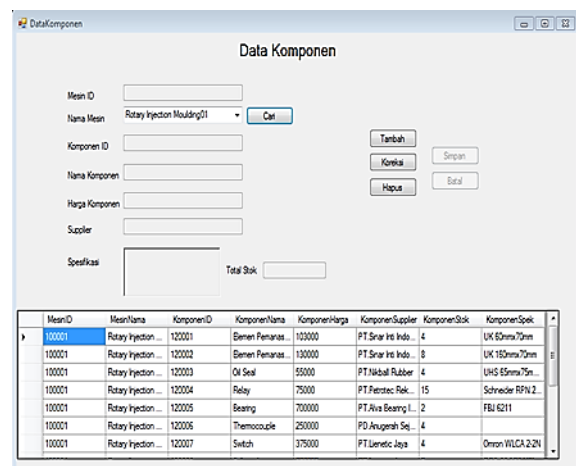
DataKomponen

Data Komponen

Mesin ID

Nama Mesin Rotary Injection Moulding01 Cari

Komponen ID

Nama Komponen

Harga Komponen

Supplier

Spesifikasi

Total Stok

Tambah

Koreksi

Hapus

Simpan

Batal

| | MesinID | MesinNama | KomponenID | KomponenNama | KomponenHarga | KomponenSupplier | KomponenStok | KomponenSpek |
|---|---|---|---|---|---|---|---|---|
| ▸ | 100001 | Rotary Injection ... | 120001 | Elemen Pemanas ... | 103000 | PT.Sinar Inti Indo ... | 4 | UK 60mmx70mm |
| | 100001 | Rotary Injection ... | 120002 | Elemen Pemanas ... | 130000 | PT.Sinar Inti Indo ... | 8 | UK 150mmx70mm |
| | 100001 | Rotary Injection ... | 120003 | Oil Seal | 55000 | PT.Nikball Rubber | 4 | UHS 65mmx75m... |
| | 100001 | Rotary Injection ... | 120004 | Relay | 75000 | PT.Petrotec Rek... | 15 | Schneider RPN 2... |
| | 100001 | Rotary Injection ... | 120005 | Bearing | 700000 | PT.Alva Bearing I... | 2 | FBJ 6211 |
| | 100001 | Rotary Injection ... | 120006 | Thermocouple | 250000 | PD.Anugerah Sej... | 4 | |
| | 100001 | Rotary Injection ... | 120007 | Switch | 375000 | PT.Lienetic Jaya | 4 | Omron WLCA 2-2N |